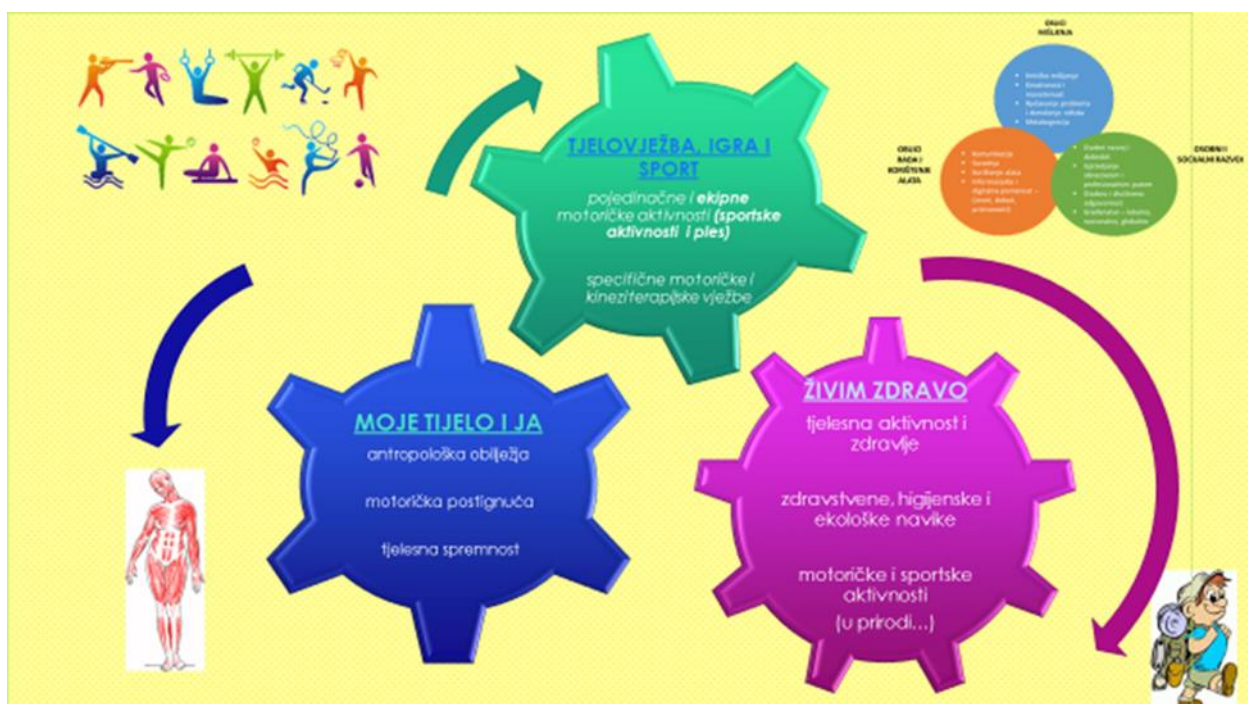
TJELOVJEŽBA, IGRA I SPORT

pojedinačne i ekipne motoričke aktivnosti (sportske aktivnosti i ples)

specifične motoričke i kineziterapijske vježbe

OBLICI MIŠLJENJA

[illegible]

OBLICI RADA I KORIŠTENJE ALATA

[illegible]

OSOBNI I SOCIJALNI RAZVOJ

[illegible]

MOJE TIJELO I JA

antropološka obilježja

motorička postignuća

tjelesna spremnost

ŽIVIM ZDRAVO

tjelesna aktivnost i zdravlje

zdravstvene, higijenske i ekološke navike

motoričke i sportske aktivnosti

(u prirodi...)